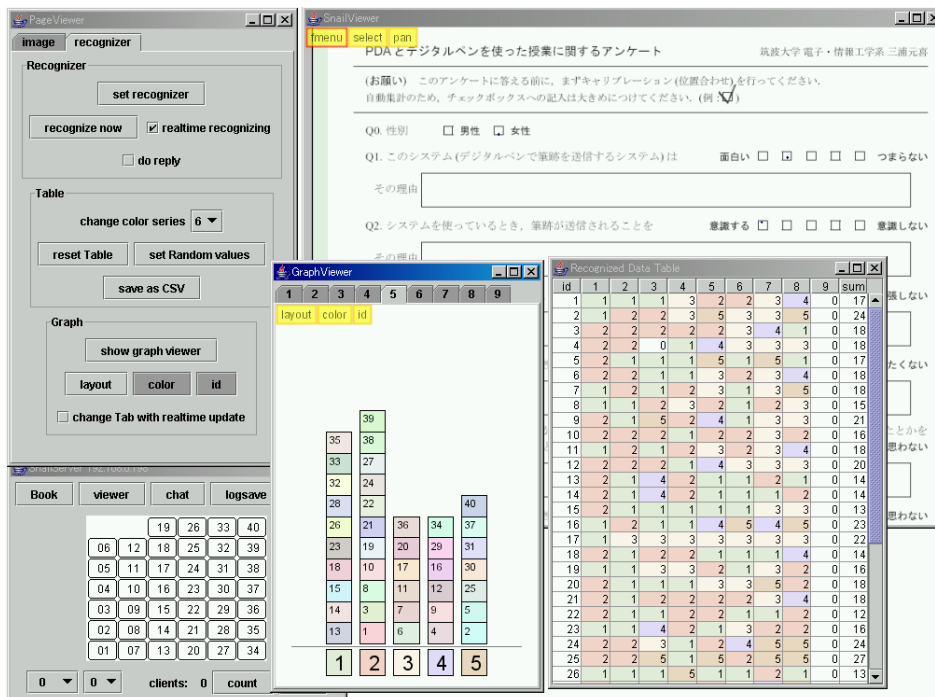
PageViewer

image | recognizer

Recognizer

set recognizer

recognize now ☑ realtime recognizing

☐ do reply

Table

change color series 6

reset Table | set Random values

save as CSV

Graph

show graph viewer

layout | color | id

☐ change Tab with realtime update

SnailServer 192.168.0.198

Book | viewer | chat | logsave

19 26 33 40
06 12 18 25 32 39
05 11 17 24 31 38
04 10 16 23 30 37
03 09 15 22 29 36
02 08 14 21 28 35
01 07 13 20 27 34

0 | 0 | clients: 0 | count

SnailViewer

fmenu | select | pan

PDAとデジタルペンを使った授業に関するアンケート

筑波大学 電子・情報工学系 三浦元喜

(お願い) このアンケートに答える前に、まずキャリブレーション(位置合わせ)を行ってください。
自動集計のため、チェックボックスへの記入は大きめにつけてください。(例 ☑)

Q0. 性別 ☐ 男性 ☐ 女性

Q1. このシステム(デジタルペンで筆跡を送信するシステム)は 面白い ☐ ☐ ☐ ☐ ☐ つまらない

その理由

Q2. システムを使っているとき、筆跡が送信されることを 意識する ☐ ☐ ☐ ☐ ☐ 意識しない

その理由

識しない

たくない

とかを
思わない

思わない

GraphViewer

1 | 2 | 3 | 4 | 5 | 6 | 7 | 8 | 9

layout | color | id

| 1 | 2 | 3 | 4 | 5 |
|---|---|---|---|---|
| 35 | 39 | | | |
| 33 | 38 | | | |
| 32 | 27 | | | |
| 28 | 24 | | | 40 |
| 26 | 22 | 36 | 34 | 37 |
| 23 | 21 | 20 | 29 | 31 |
| 18 | 19 | 17 | 16 | 30 |
| 15 | 10 | 11 | 12 | 25 |
| 14 | 8 | 7 | 9 | 5 |
| 13 | 3 | 6 | 4 | 2 |
| | 1 | | | |

Recognized Data Table

| id | 1 | 2 | 3 | 4 | 5 | 6 | 7 | 8 | 9 | sum |
|---|---|---|---|---|---|---|---|---|---|---|
| 1 | 1 | 1 | 1 | 3 | 2 | 2 | 3 | 4 | 0 | 17 |
| 2 | 1 | 2 | 2 | 3 | 5 | 3 | 3 | 5 | 0 | 24 |
| 3 | 2 | 2 | 2 | 3 | 2 | 2 | 4 | 1 | 0 | 18 |
| 4 | 2 | 2 | 0 | 1 | 4 | 3 | 3 | 3 | 0 | 18 |
| 5 | 2 | 1 | 1 | 1 | 5 | 1 | 5 | 1 | 0 | 17 |
| 6 | 2 | 2 | 1 | 1 | 3 | 2 | 3 | 4 | 0 | 18 |
| 7 | 1 | 2 | 1 | 2 | 3 | 1 | 3 | 5 | 0 | 18 |
| 8 | 1 | 1 | 2 | 3 | 2 | 1 | 3 | 2 | 0 | 15 |
| 9 | 2 | 1 | 5 | 2 | 4 | 1 | 3 | 3 | 0 | 21 |
| 10 | 2 | 2 | 2 | 1 | 2 | 2 | 3 | 2 | 0 | 16 |
| 11 | 1 | 2 | 1 | 2 | 3 | 2 | 3 | 4 | 0 | 18 |
| 12 | 2 | 2 | 2 | 1 | 4 | 3 | 3 | 3 | 0 | 20 |
| 13 | 2 | 1 | 4 | 2 | 1 | 1 | 2 | 1 | 0 | 14 |
| 14 | 2 | 1 | 4 | 2 | 1 | 1 | 1 | 2 | 0 | 14 |
| 15 | 2 | 1 | 1 | 1 | 1 | 1 | 3 | 3 | 0 | 13 |
| 16 | 1 | 2 | 1 | 1 | 4 | 5 | 4 | 5 | 0 | 23 |
| 17 | 1 | 3 | 3 | 3 | 3 | 3 | 3 | 3 | 0 | 22 |
| 18 | 2 | 1 | 2 | 2 | 1 | 1 | 1 | 4 | 0 | 14 |
| 19 | 1 | 1 | 3 | 3 | 2 | 1 | 3 | 2 | 0 | 16 |
| 20 | 2 | 1 | 1 | 1 | 3 | 3 | 5 | 2 | 0 | 18 |
| 21 | 2 | 1 | 2 | 2 | 2 | 2 | 3 | 4 | 0 | 18 |
| 22 | 2 | 1 | 2 | 2 | 2 | 1 | 1 | 2 | 0 | 12 |
| 23 | 1 | 1 | 4 | 2 | 1 | 3 | 2 | 2 | 0 | 16 |
| 24 | 2 | 2 | 3 | 1 | 2 | 4 | 5 | 5 | 0 | 24 |
| 25 | 2 | 2 | 5 | 1 | 5 | 2 | 5 | 5 | 0 | 27 |
| 26 | 1 | 1 | 1 | 5 | 1 | 1 | 2 | 1 | 0 | 13 |